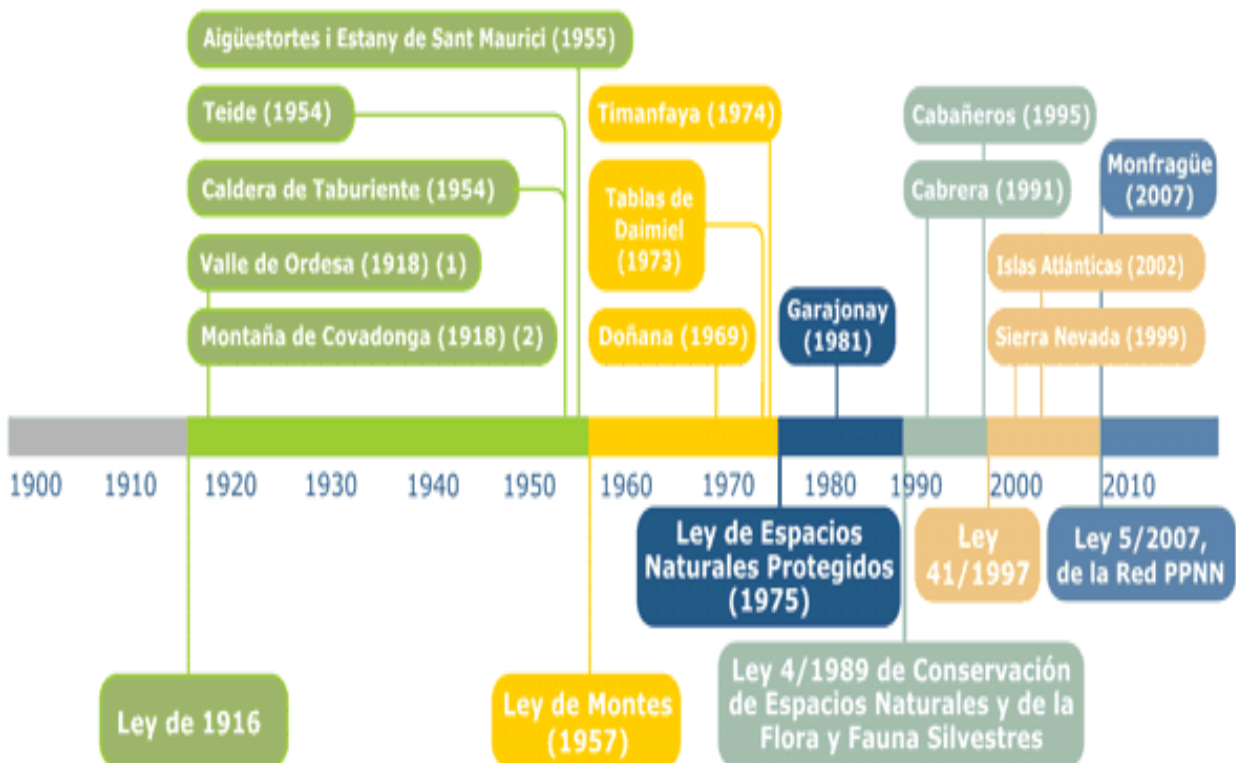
Aigüestortes i Estany de Sant Maurici (1955)

Teide (1954)

Caldera de Taburiente (1954)

Valle de Ordesa (1918) (1)

Montaña de Covadonga (1918) (2)

Timanfaya (1974)

Tablas de Daimiel (1973)

Doñana (1969)

Garajonay (1981)

Cabañeros (1995)

Cabrera (1991)

Monfragüe (2007)

Islas Atlánticas (2002)

Sierra Nevada (1999)

1900 1910 1920 1930 1940 1950 1960 1970 1980 1990 2000 2010

Ley de Espacios Naturales Protegidos (1975)

Ley 41/1997

Ley 5/2007, de la Red PPNN

Ley 4/1989 de Conservación de Espacios Naturales y de la Flora y Fauna Silvestres

Ley de 1916

Ley de Montes (1957)